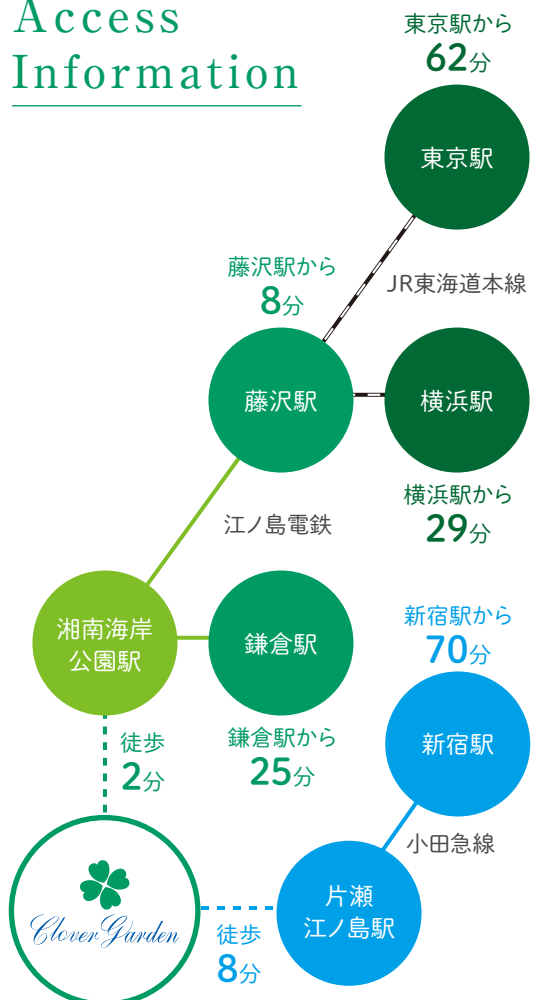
Access Information

東京駅から
62分

東京駅

JR東海道本線

藤沢駅から
8分

藤沢駅

横浜駅

横浜駅から
29分

江ノ島電鉄

湘南海岸
公園駅

鎌倉駅

新宿駅から
70分

新宿駅

徒歩
2分

鎌倉駅から
25分

小田急線

Clover Garden

片瀬
江ノ島駅

徒歩
8分